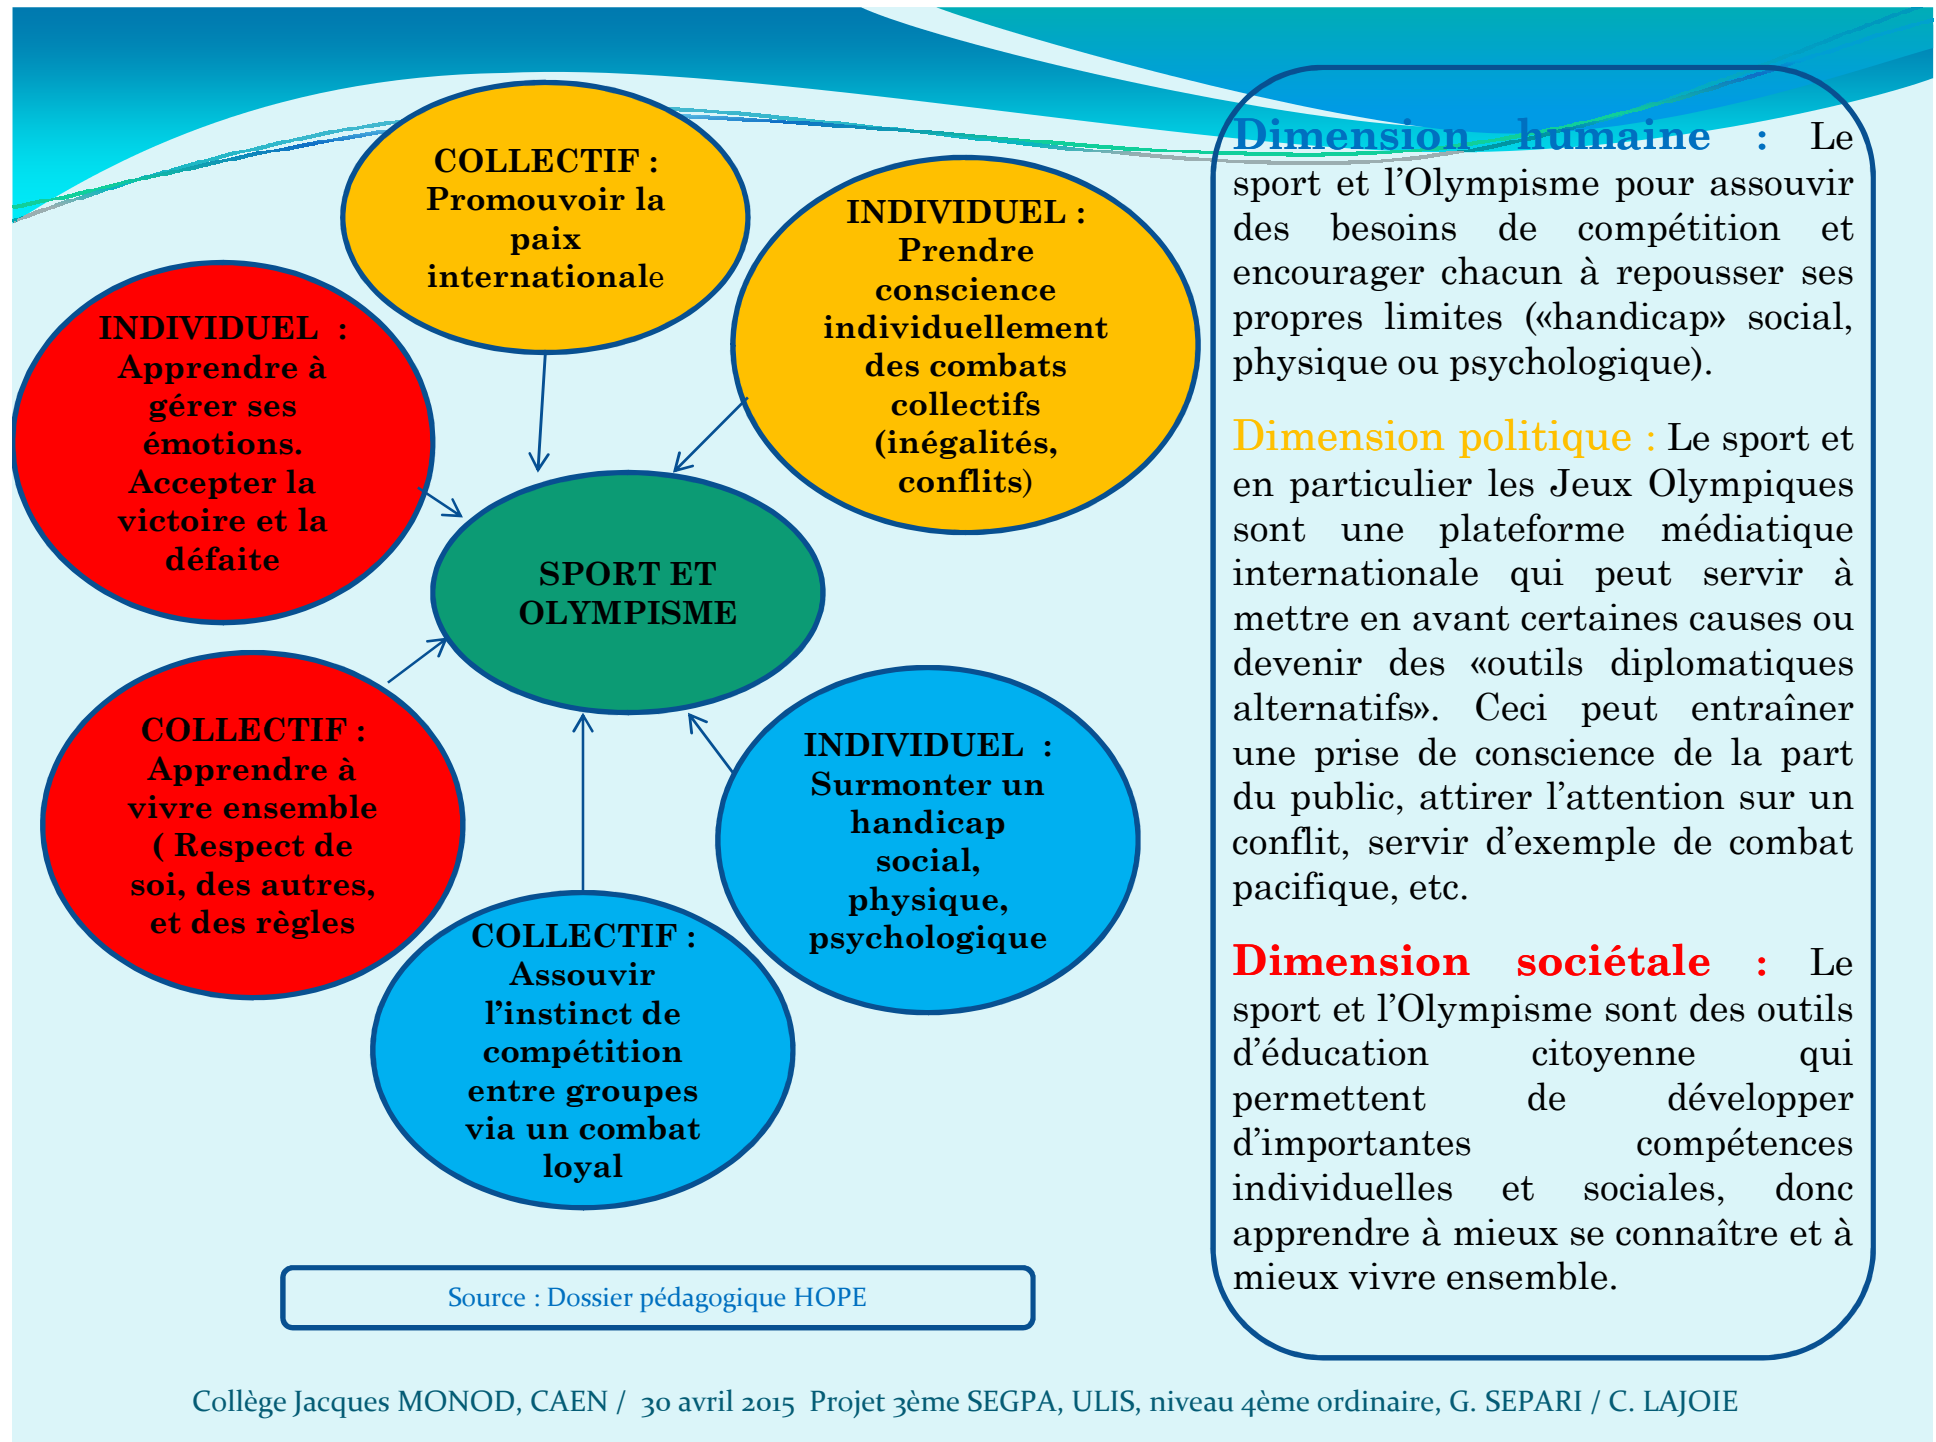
COLLECTIF : Promouvoir la paix internationale

INDIVIDUEL : Prendre conscience individuellement des combats collectifs (inégalités, conflits)

INDIVIDUEL : Apprendre à gérer ses émotions. Accepter la victoire et la défaite

SPORT ET OLYMPISME

COLLECTIF : Apprendre à vivre ensemble ( Respect de soi, des autres, et des règles

INDIVIDUEL : Surmonter un handicap social, physique, psychologique

COLLECTIF : Assouvir l'instinct de compétition entre groupes via un combat loyal

Source : Dossier pédagogique HOPE

Dimension humaine : Le sport et l'Olympisme pour assouvir des besoins de compétition et encourager chacun à repousser ses propres limites («handicap» social, physique ou psychologique).

Dimension politique : Le sport et en particulier les Jeux Olympiques sont une plateforme médiatique internationale qui peut servir à mettre en avant certaines causes ou devenir des «outils diplomatiques alternatifs». Ceci peut entraîner une prise de conscience de la part du public, attirer l'attention sur un conflit, servir d'exemple de combat pacifique, etc.

Dimension sociétale : Le sport et l'Olympisme sont des outils d'éducation citoyenne qui permettent de développer d'importantes compétences individuelles et sociales, donc apprendre à mieux se connaître et à mieux vivre ensemble.

Collège Jacques MONOD, CAEN / 30 avril 2015 Projet 3ème SEGPA, ULIS, niveau 4ème ordinaire, G. SEPARI / C. LAJOIE